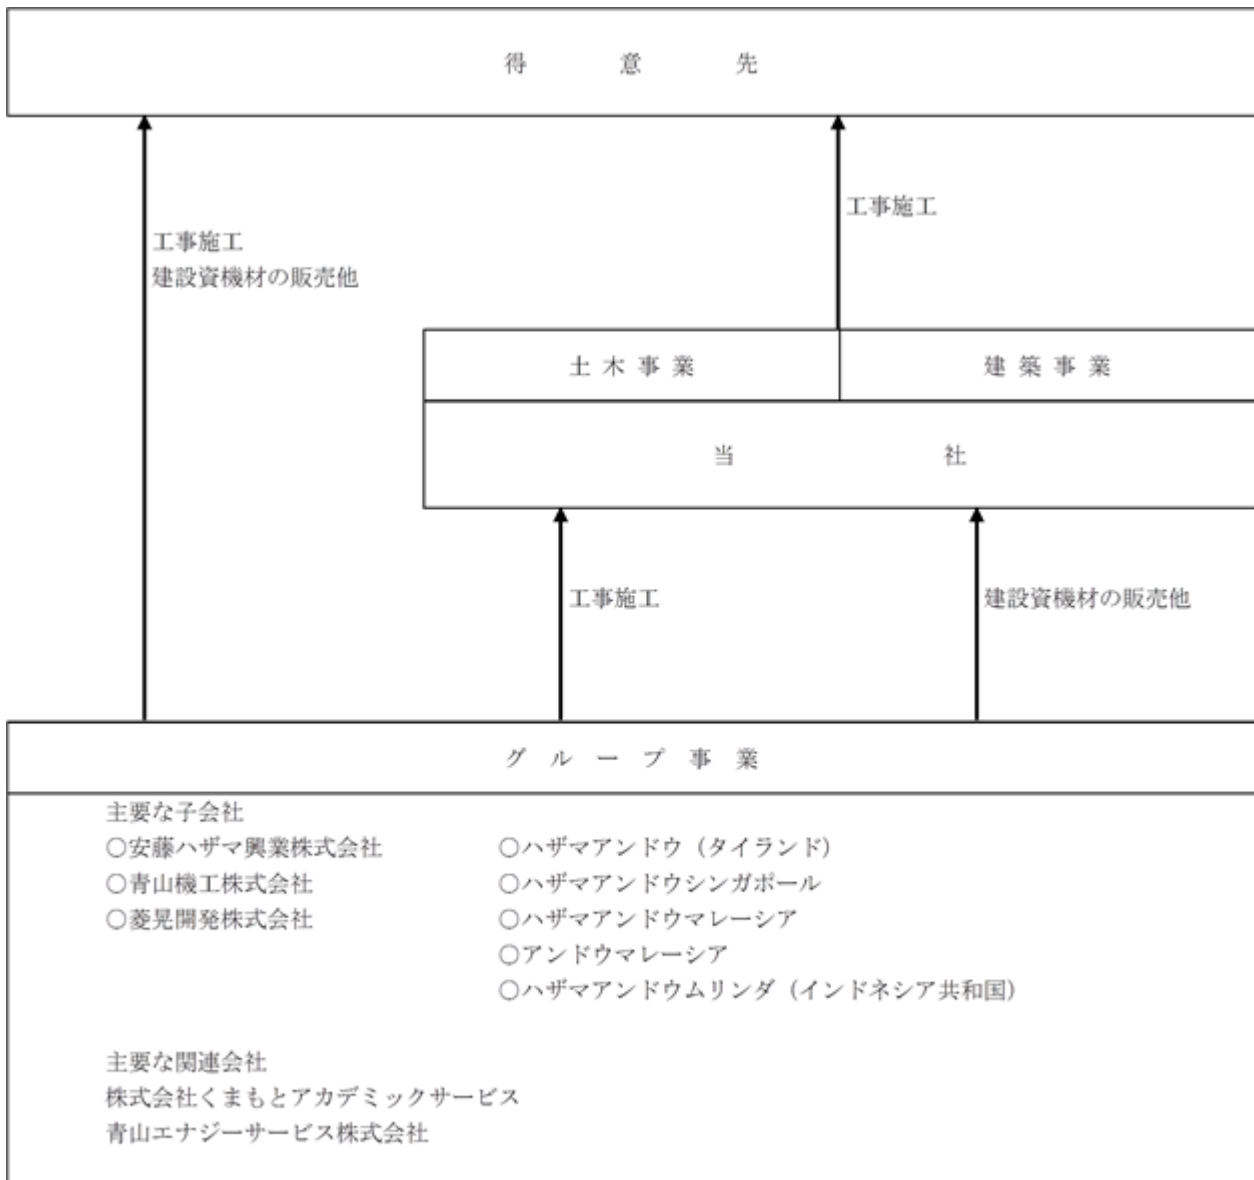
得　意　先

工事施工
建設資機材の販売他

工事施工

土 木 事 業

建 築 事 業

当　社

工事施工

建設資機材の販売他

グ ル ー プ 事 業

主要な子会社
○安藤ハザマ興業株式会社
○青山機工株式会社
○菱晃開発株式会社

○ハザマアンドウ（タイランド）
○ハザマアンドウシンガポール
○ハザマアンドウマレーシア
○アンドウマレーシア
○ハザマアンドウムリンダ（インドネシア共和国）

主要な関連会社
株式会社くまもとアカデミックサービス
青山エナジーサービス株式会社